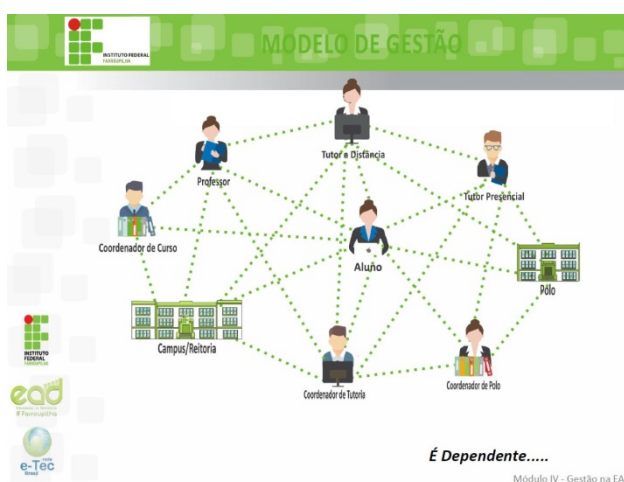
INSTITUTO FEDERAL Farroupilha

MODELO DE GESTÃO

Tutor a Distância

Professor

Tutor Presencial

Coordenador de Curso

Aluno

Pólo

Campus/Reitoria

Coordenador de Tutoria

Coordenador de Polo

INSTITUTO FEDERAL Farroupilha

ead IF Farroupilha

rede e-Tec Brasil

É Dependente.....

Módulo IV - Gestão na EA